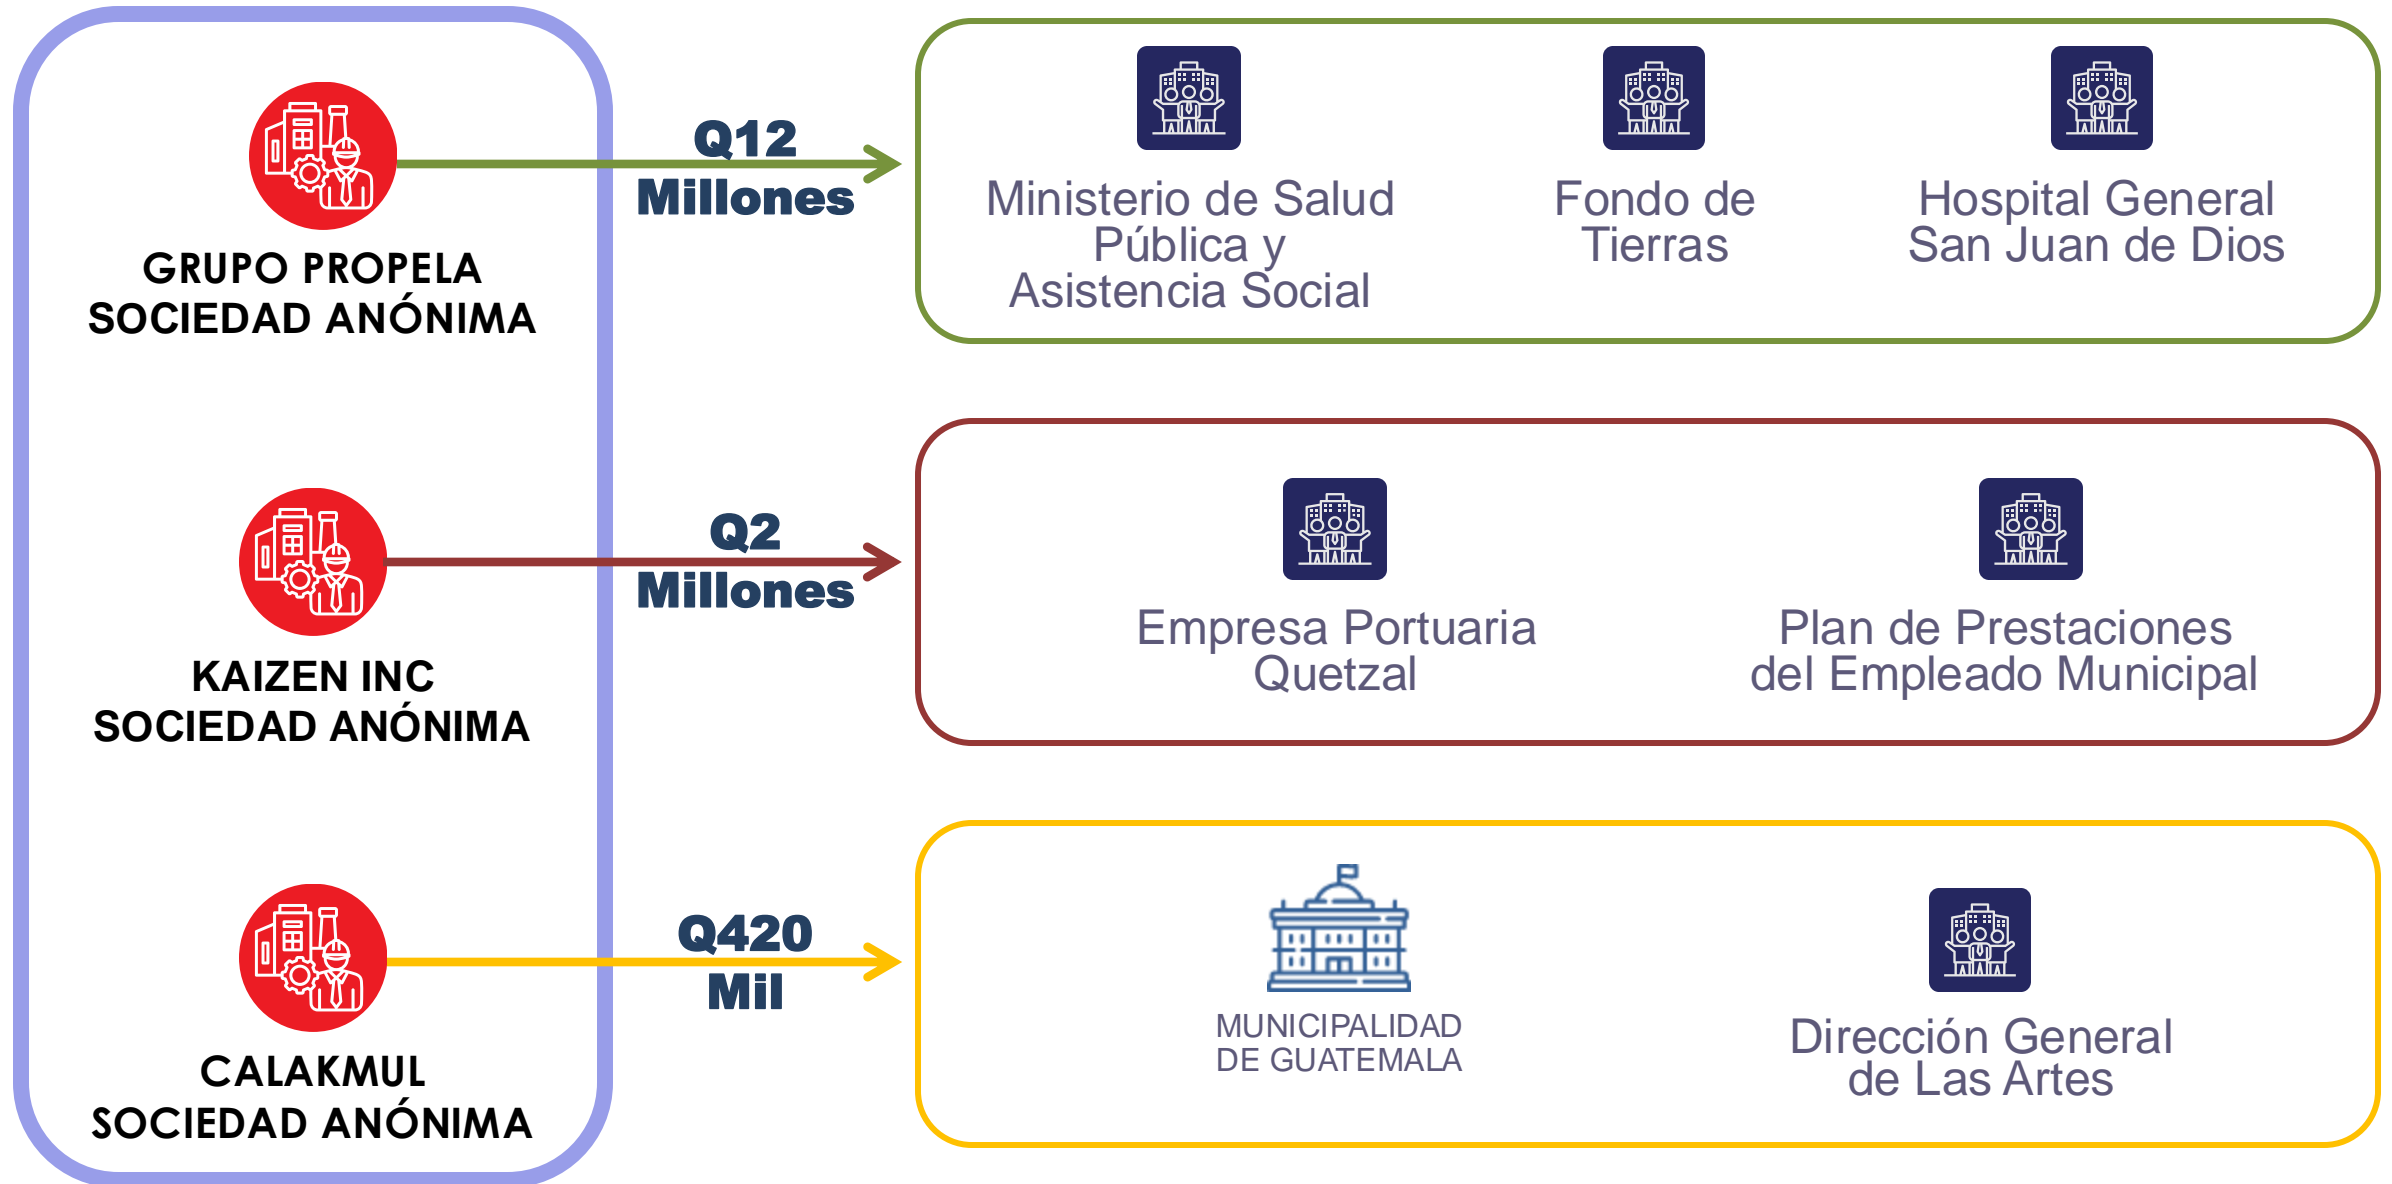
GRUPO PROPELA SOCIEDAD ANÓNIMA

Q12 Millones

Ministerio de Salud Pública y Asistencia Social

Fondo de Tierras

Hospital General San Juan de Dios

KAIZEN INC SOCIEDAD ANÓNIMA

Q2 Millones

Empresa Portuaria Quetzal

Plan de Prestaciones del Empleado Municipal

CALAKMUL SOCIEDAD ANÓNIMA

Q420 Mil

MUNICIPALIDAD DE GUATEMALA

Dirección General de Las Artes